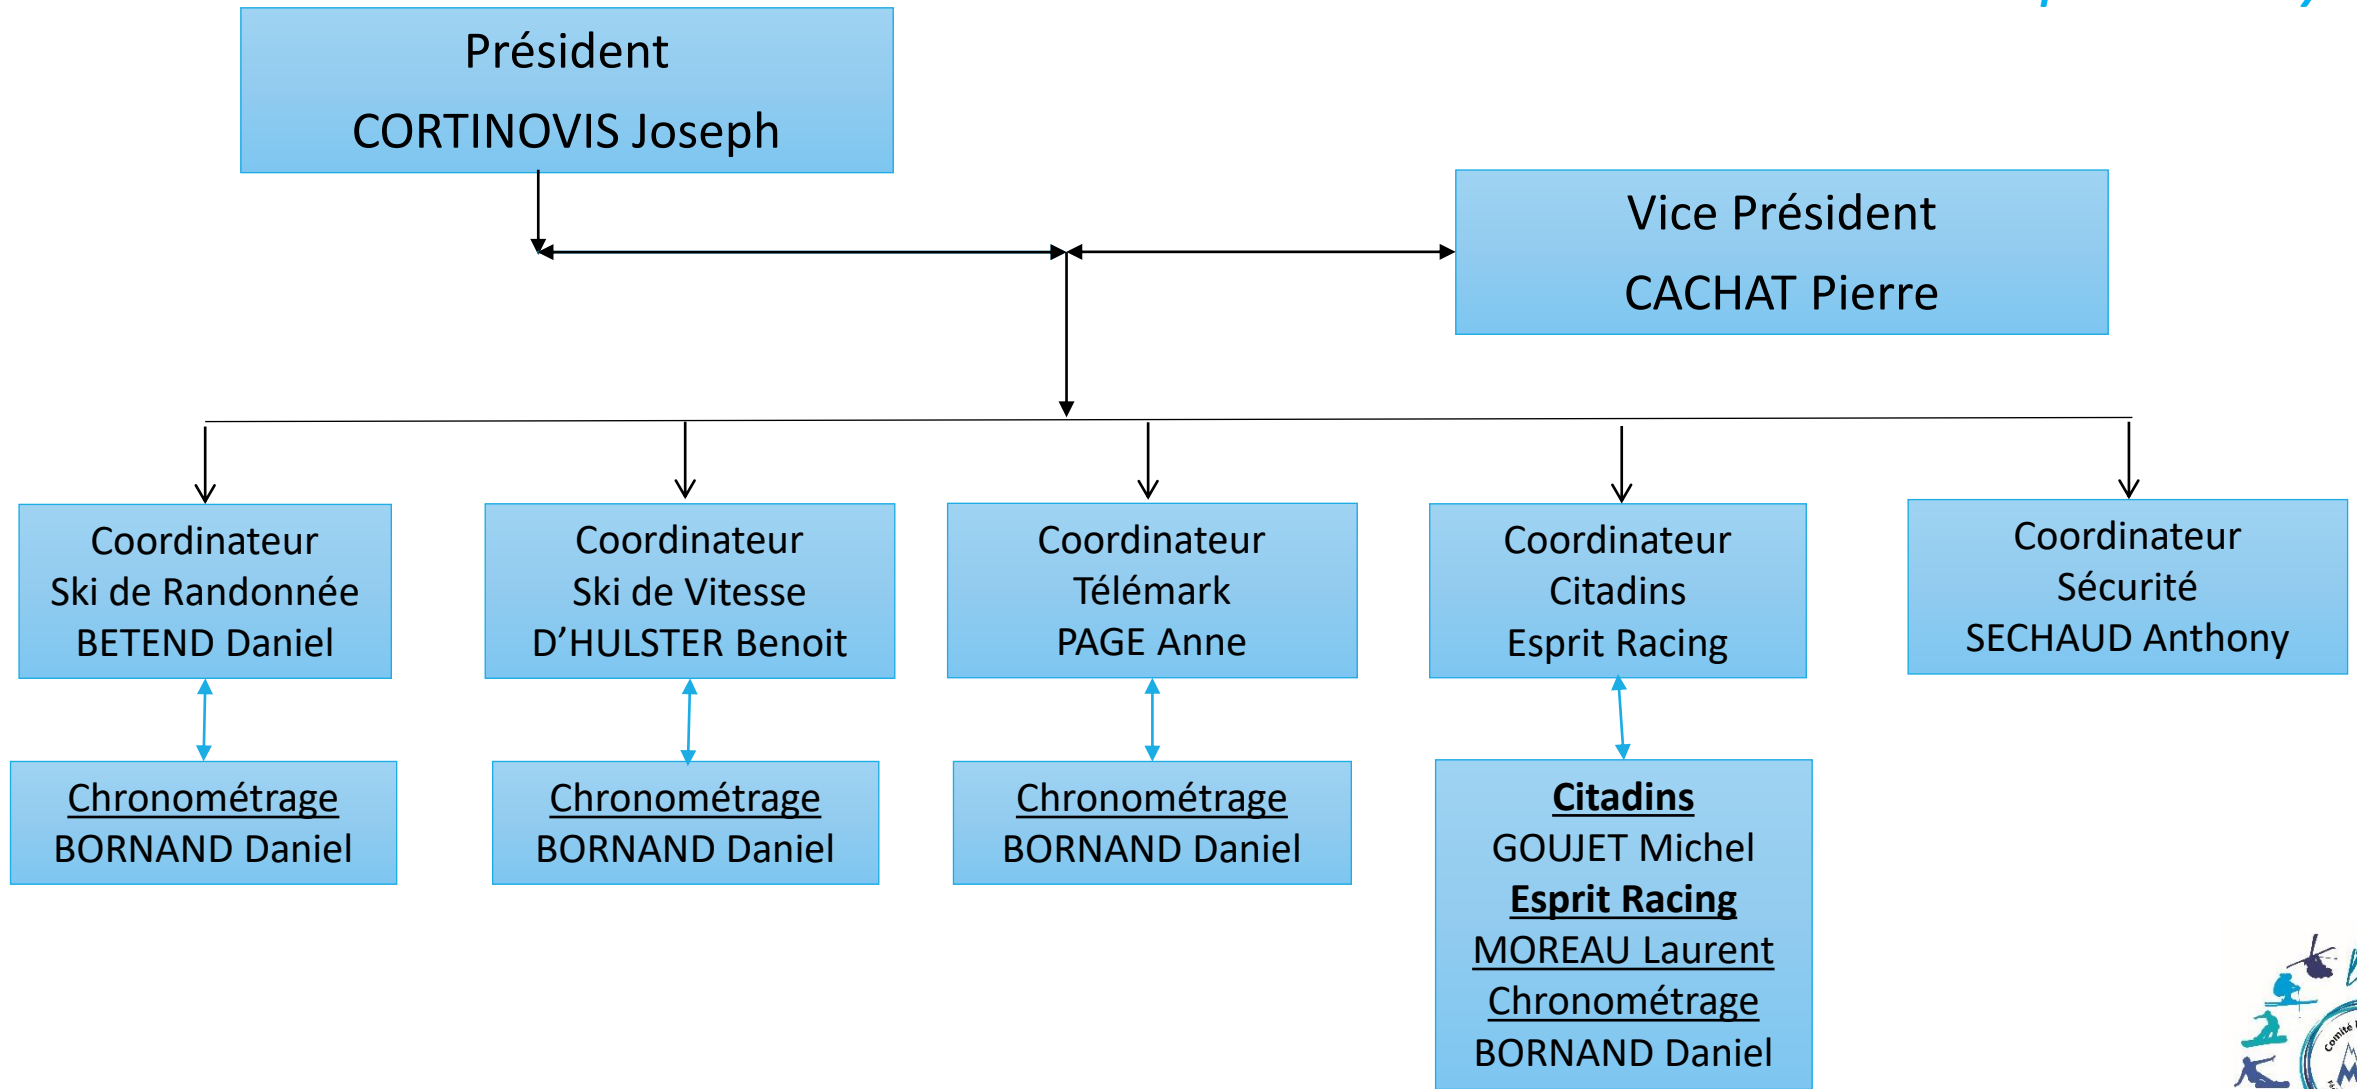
Président
CORTINOVIS Joseph

Vice Président
CACHAT Pierre

Coordinateur
Ski de Randonnée
BETEND Daniel

Coordinateur
Ski de Vitesse
D’HULSTER Benoit

Coordinateur
Télémark
PAGE Anne

Coordinateur
Citadins
Esprit Racing

Coordinateur
Sécurité
SECHAUD Anthony

Chronométrage
BORNAND Daniel

Chronométrage
BORNAND Daniel

Chronométrage
BORNAND Daniel

Citadins
GOUJET Michel
Esprit Racing
MOREAU Laurent
Chronométrage
BORNAND Daniel